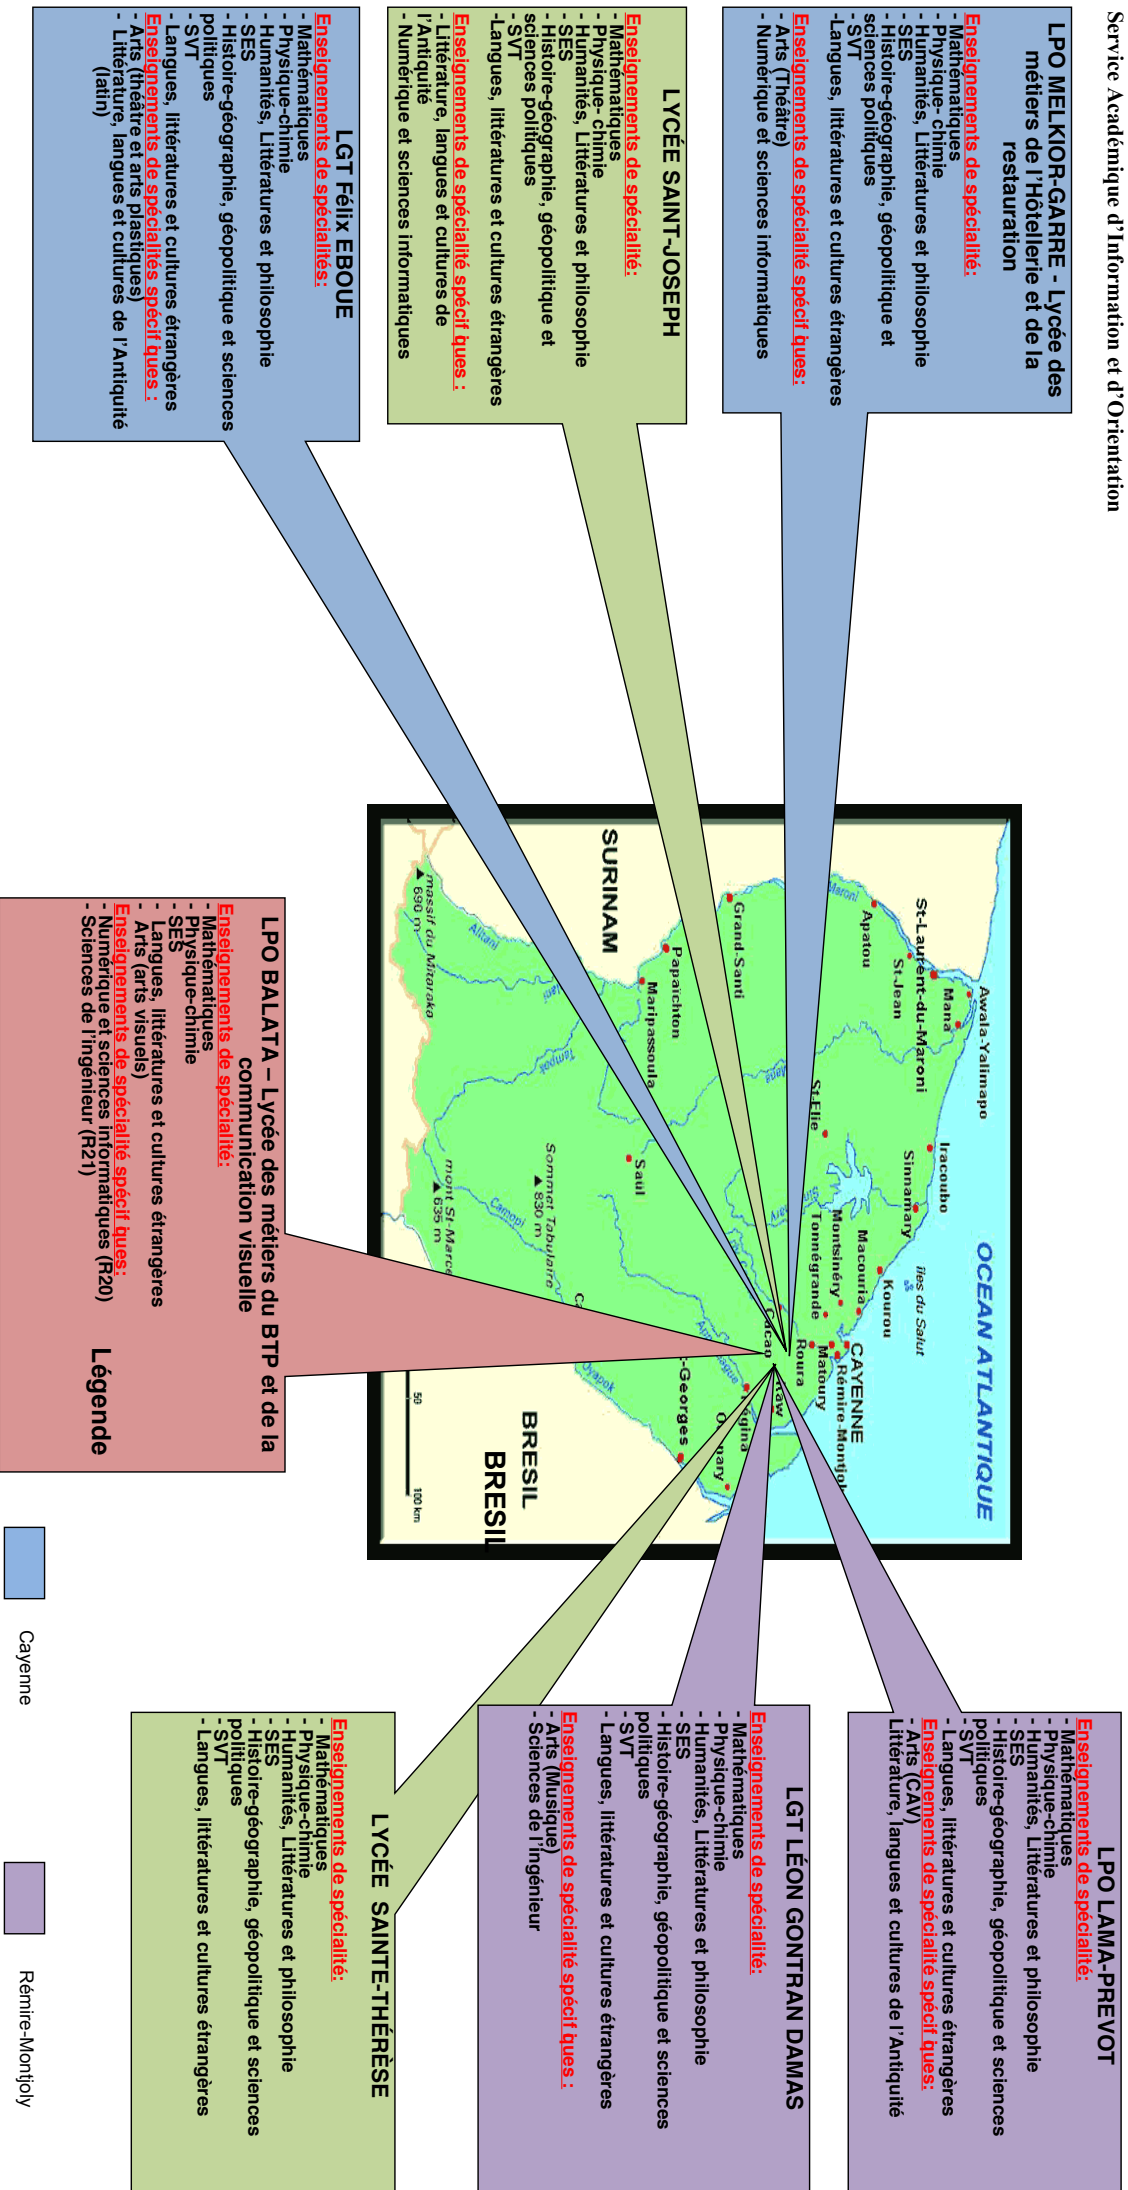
Service Académique d'Information et d'Orientation

LPO MELKIOR-GARRE - Lycée des métiers de l'Hôtellerie et de la restauration
Enseignements de spécialité:
- Mathématiques
- Physique-chimie
- Humanités, Littératures et philosophie
- SES
- Histoire-géographie, géopolitique et sciences politiques
- SVT
-Langues, littératures et cultures étrangères
Enseignements de spécialité spécif ques:
- Arts (Théâtre)
- Numérique et sciences informatiques

LYCÉE SAINT-JOSEPH
Enseignements de spécialité:
- Mathématiques
- Physique-chimie
- Humanités, Littératures et philosophie
- SES
- Histoire-géographie, géopolitique et sciences politiques
- SVT
-Langues, littératures et cultures étrangères
Enseignements de spécialité spécif ques :
- Littérature, langues et cultures de l'Antiquité
- Numérique et sciences informatiques

LGT Félix EBOUE
Enseignements de spécialités:
- Mathématiques
- Physique-chimie
- Humanités, Littératures et philosophie
- SES
- Histoire-géographie, géopolitique et sciences politiques
- SVT
- Langues, littératures et cultures étrangères
Enseignements de spécialités spécif ques :
- Arts (théâtre et arts plastiques)
- Littérature, langues et cultures de l'Antiquité (latin)

OCEAN ATLANTIQUE
Awala-Yalimapo
Mana
St-Laurent-du-Maroni
St-Jean
Apatou
Grand-Santi
Papaichton
Maripassoula
Iracoubo
Sinnamary
St-Elie
îles du Salut
Kourou
Macouria
Montsinéry
Tonnégrande
CAYENNE
Rémire-Montjoly
Matoury
Roura
Cacao
Régina
Saül
Sommet Tabulaire
▲ 830 m
mont St-Marcel
▲ 635 m
massif du Mitaraka
▲ 690 m
Maroni
Litani
Camopi
Oyapok
-Georges
Ouanary
SURINAM
BRESIL
BRESIL
50
100 km

LPO BALATA – Lycée des métiers du BTP et de la communication visuelle
Enseignements de spécialité:
- Mathématiques
- Physique-chimie
- SES
- Langues, littératures et cultures étrangères
- Arts (arts visuels)
Enseignements de spécialité spécif ques:
- Numérique et sciences informatiques (R20)
- Sciences de l'ingénieur (R21)

Légende
Cayenne
Rémire-Montjoly

LPO LAMA-PREVOT
Enseignements de spécialité:
- Mathématiques
- Physique-chimie
- Humanités, Littératures et philosophie
- SES
- Histoire-géographie, géopolitique et sciences politiques
- SVT
- Langues, littératures et cultures étrangères
Enseignements de spécialité spécif ques:
- Arts (CAV)
Littérature, langues et cultures de l'Antiquité

LGT LÉON GONTRAN DAMAS
Enseignements de spécialité:
- Mathématiques
- Physique-chimie
- Humanités, Littératures et philosophie
- SES
- Histoire-géographie, géopolitique et sciences politiques
- SVT
- Langues, littératures et cultures étrangères
Enseignements de spécialité spécif ques :
- Arts (Musique)
- Sciences de l'ingénieur

LYCÉE SAINTE-THÉRÈSE
Enseignements de spécialité:
- Mathématiques
- Physique-chimie
- Humanités, Littératures et philosophie
- SES
- Histoire-géographie, géopolitique et sciences politiques
- SVT
- Langues, littératures et cultures étrangères